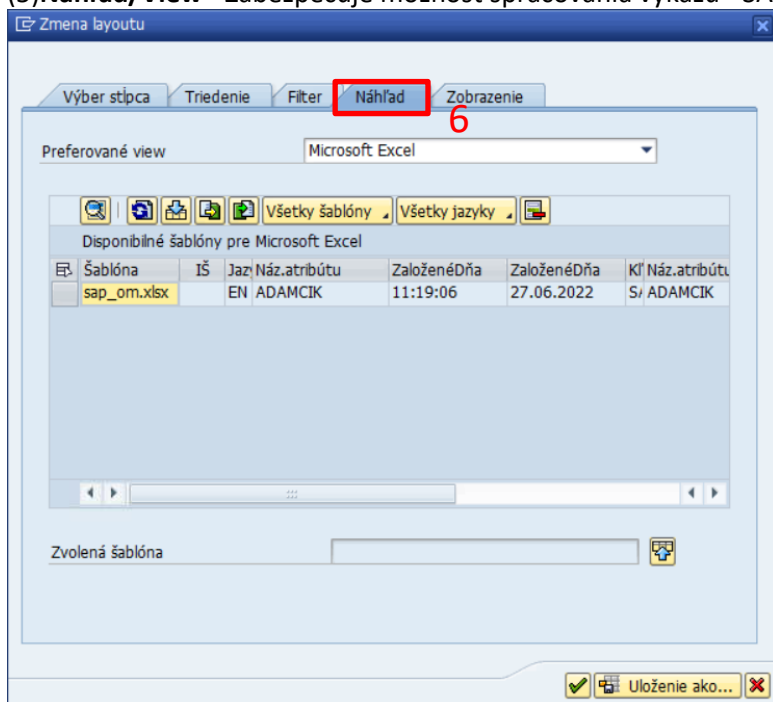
Zmena layoutu

Výber stĺpca | Triedenie | Filter | Náhľad | Zobrazenie

6

Preferované view | Microsoft Excel

Všetky šablóny | Všetky jazyky

Disponibilné šablóny pre Microsoft Excel

| Šablóna | IŠ | Jaz | Náz.atribútu | ZaloženéDňa | ZaloženéDňa | Kľ | Náz.atribútu |
|---|---|---|---|---|---|---|---|
| sap_om.xlsx | | EN | ADAMCIK | 11:19:06 | 27.06.2022 | SA | ADAMCIK |

Zvolená šablóna

Uloženie ako...